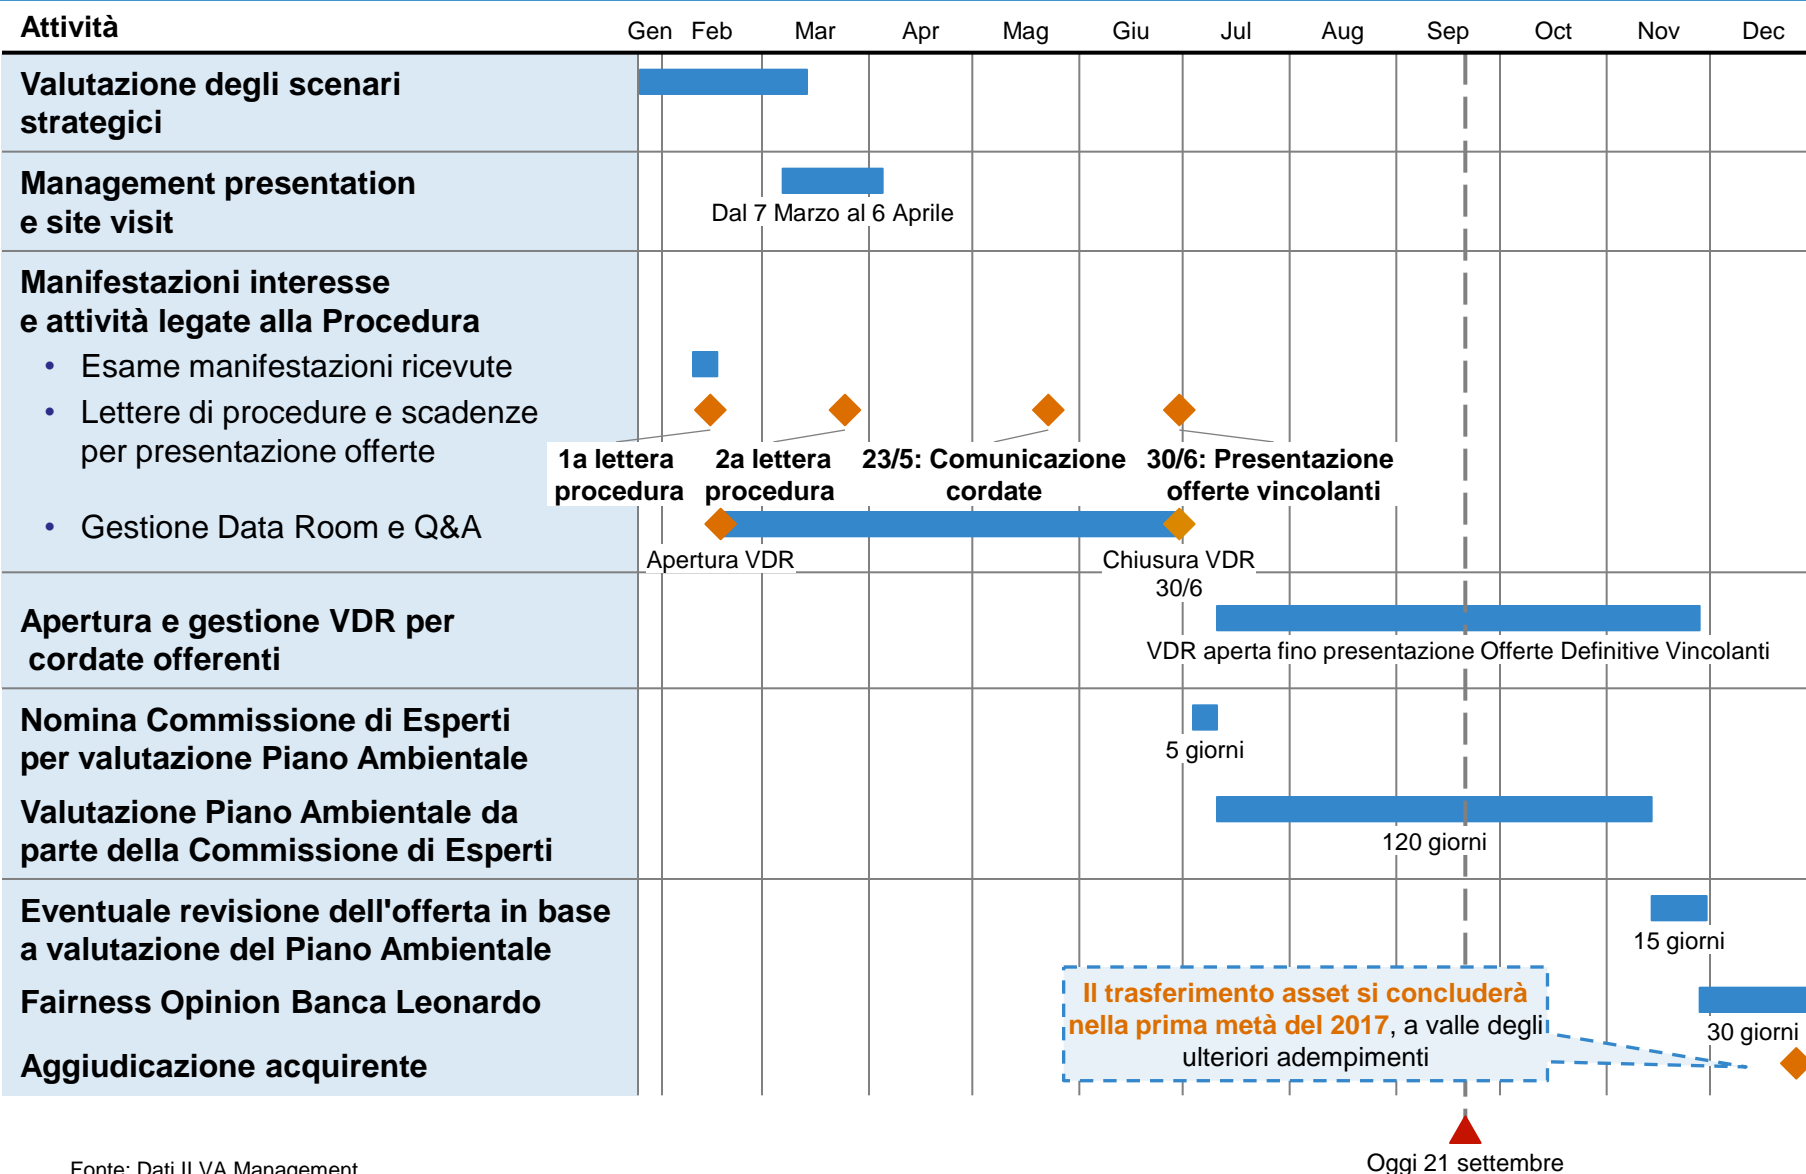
| Attività | Gen | Feb | Mar | Apr | Mag | Giu | Jul | Aug | Sep | Oct | Nov | Dec |
|---|---|---|---|---|---|---|---|---|---|---|---|---|

Valutazione degli scenari strategici

Management presentation e site visit

Dal 7 Marzo al 6 Aprile

Manifestazioni interesse e attività legate alla Procedura

• Esame manifestazioni ricevute

• Lettere di procedure e scadenze per presentazione offerte

1a lettera procedura

2a lettera procedura

23/5: Comunicazione cordate

30/6: Presentazione offerte vincolanti

• Gestione Data Room e Q&A

Apertura VDR

Chiusura VDR 30/6

Apertura e gestione VDR per cordate offerenti

VDR aperta fino presentazione Offerte Definitive Vincolanti

Nomina Commissione di Esperti per valutazione Piano Ambientale

5 giorni

Valutazione Piano Ambientale da parte della Commissione di Esperti

120 giorni

Eventuale revisione dell'offerta in base a valutazione del Piano Ambientale

15 giorni

Fairness Opinion Banca Leonardo

30 giorni

Aggiudicazione acquirente

Il trasferimento asset si concluderà nella prima metà del 2017, a valle degli ulteriori adempimenti

Fonte: Dati ILVA Management

Oggi 21 settembre